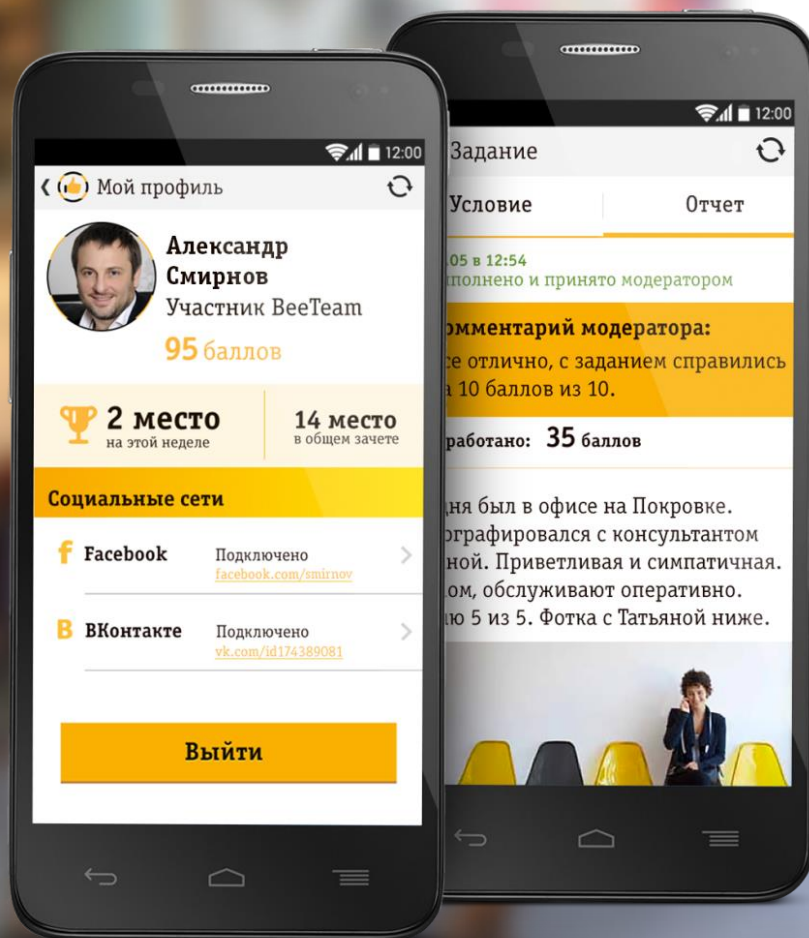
12:00

Мой профиль

Александр Смирнов

Участник BeeTeam

95 баллов

2 место на этой неделе

14 место в общем зачете

Социальные сети

Facebook Подключено facebook.com/smirnov

ВКонтакте Подключено vk.com/id174389081

Выйти

12:00

Задание

Условие

Отчет

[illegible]05 в 12:54

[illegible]полнено и принято модератором

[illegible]омментарий модератора:

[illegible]се отлично, с заданием справились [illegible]а 10 баллов из 10.

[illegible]работано: 35 баллов

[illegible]дня был в офисе на Покровке. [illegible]ографировался с консультантом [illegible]ной. Приветливая и симпатичная. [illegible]ом, обслуживают оперативно. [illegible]ю 5 из 5. Фотка с Татьяной ниже.